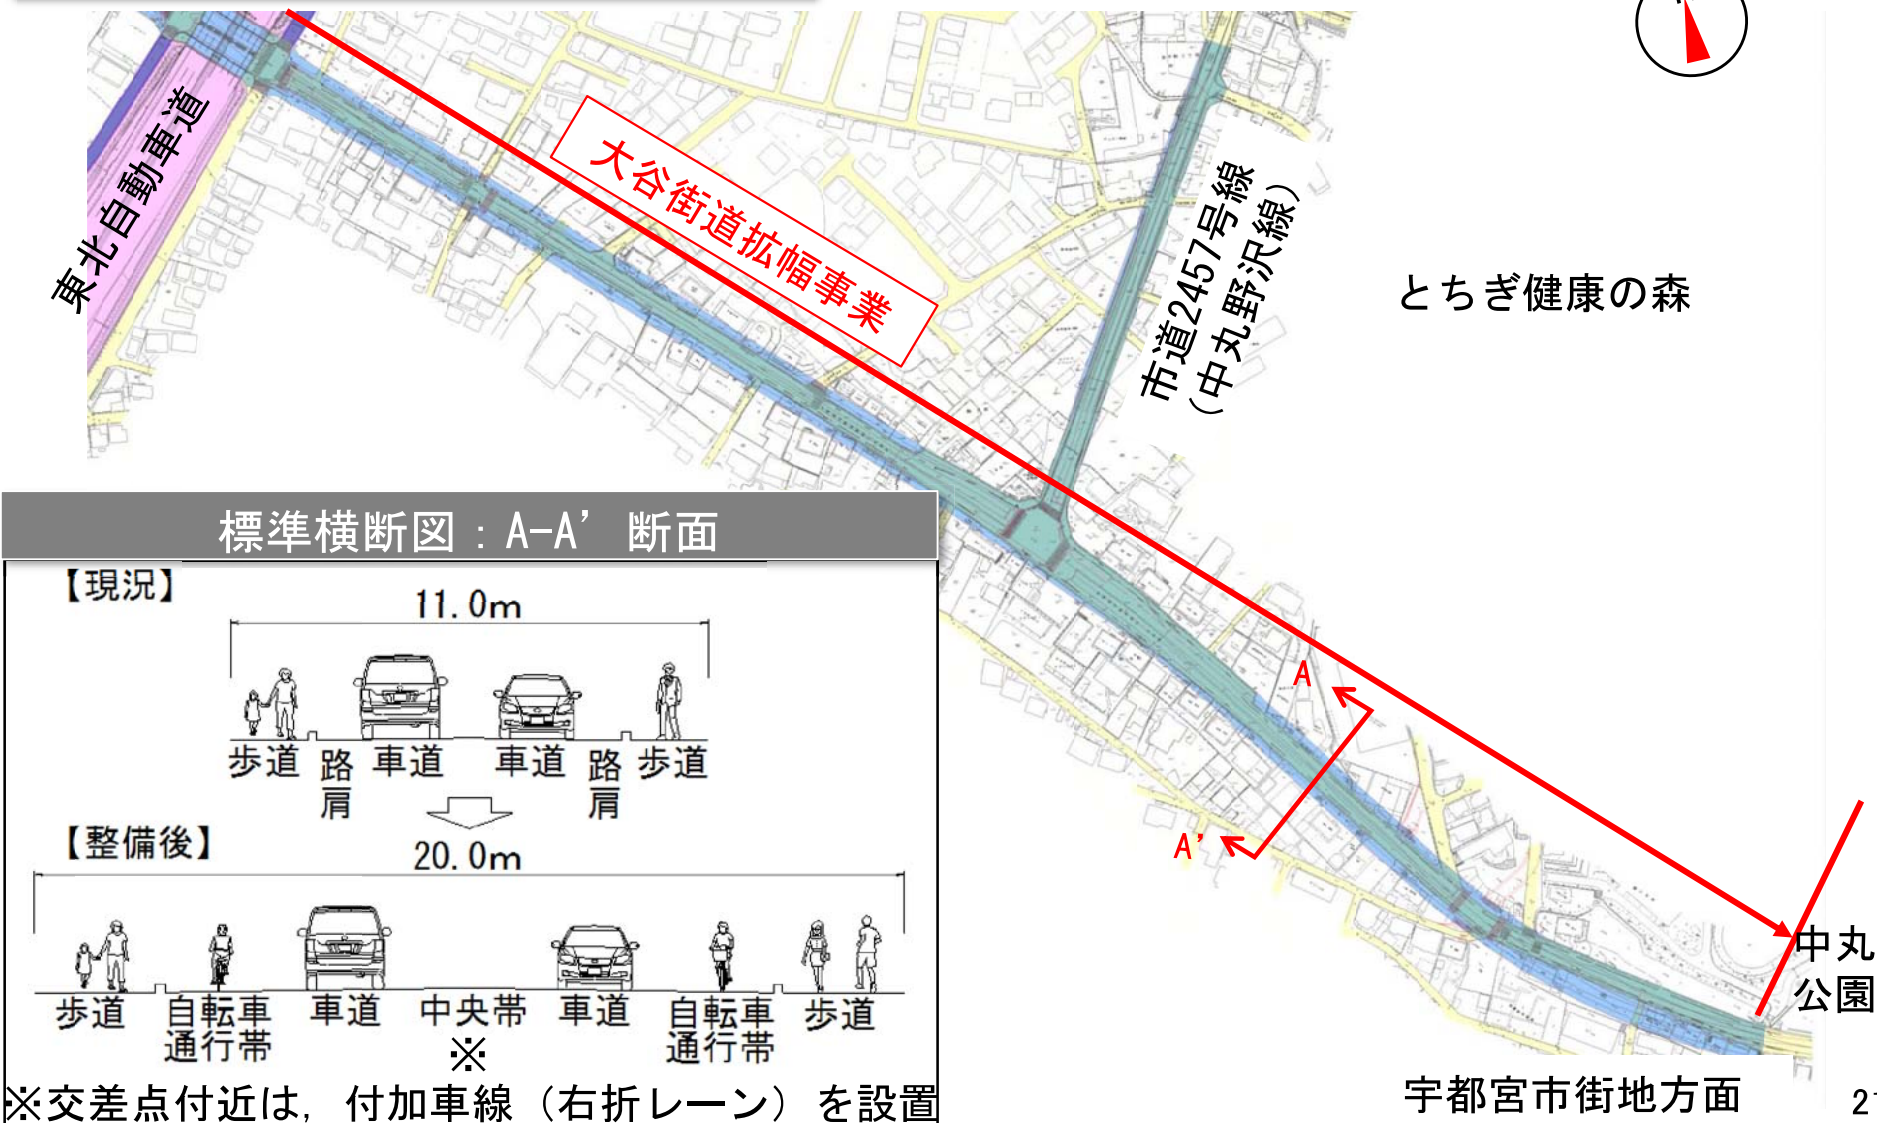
東北自動車道

大谷街道拡幅事業

市道2457号線
（中丸野沢線）

とちぎ健康の森

標準横断図：A-A’断面

【現況】

11.0m

歩道 路肩 車道 車道 路肩 歩道

【整備後】

20.0m

歩道 自転車通行帯 車道 中央帯※ 車道 自転車通行帯 歩道

※交差点付近は，付加車線（右折レーン）を設置

A

A’

中丸公園

宇都宮市街地方面

2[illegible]